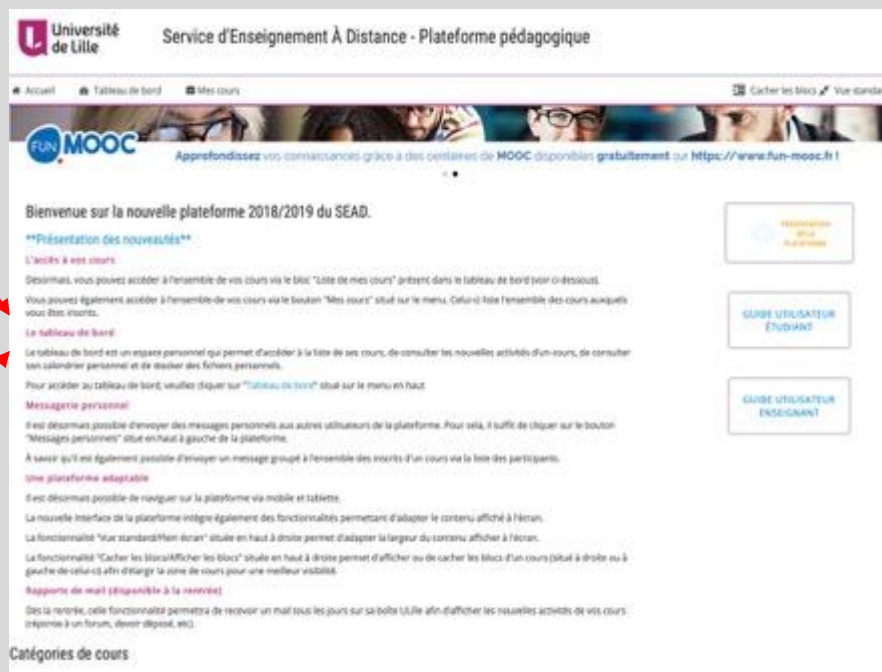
Université de Lille

Service d'Enseignement À Distance - Plateforme pédagogique

Accueil Tableau de bord Mes cours

Cacher les blocs Vue standard

FUN MOOC

Approfondissez vos connaissances grâce à des centaines de MOOC disponibles gratuitement sur https://www.fun-mooc.fr !

Bienvenue sur la nouvelle plateforme 2018/2019 du SEAD.

**Présentation des nouveautés**

L'accès à vos cours

Désormais, vous pouvez accéder à l'ensemble de vos cours via le bloc "Liste de mes cours" présent dans le tableau de bord (voir ci-dessous).

Vous pouvez également accéder à l'ensemble de vos cours via le bouton "Mes cours" situé sur le menu. Celui-ci liste l'ensemble des cours auxquels vous êtes inscrits.

Le tableau de bord

Le tableau de bord est un espace personnel qui permet d'accéder à la liste de ses cours, de consulter les nouvelles activités d'un cours, de consulter son calendrier personnel et de stocker des fichiers personnels.

Pour accéder au tableau de bord, veuillez cliquer sur "Tableau de bord" situé sur le menu en haut.

Messagerie personnel

Il est désormais possible d'envoyer des messages personnels aux autres utilisateurs de la plateforme. Pour cela, il suffit de cliquer sur le bouton "Messages personnels" situé en haut à gauche de la plateforme.

À savoir qu'il est également possible d'envoyer un message groupé à l'ensemble des inscrits d'un cours via la liste des participants.

Une plateforme adaptable

Il est désormais possible de naviguer sur la plateforme via mobile et tablette.

La nouvelle interface de la plateforme intègre également des fonctionnalités permettant d'adapter le contenu affiché à l'écran.

La fonctionnalité "Vue standard/Plein écran" située en haut à droite permet d'adapter la largeur du contenu afficher à l'écran.

La fonctionnalité "Cacher les blocs/Afficher les blocs" située en haut à droite permet d'afficher ou de cacher les blocs d'un cours (situé à droite ou à gauche de celui-ci) afin d'élargir la zone de cours pour une meilleur visibilité.

Rapports de mail (disponible à la rentrée)

Dès la rentrée, cette fonctionnalité permettra de recevoir un mail tous les jours sur sa boîte Lille afin d'afficher les nouvelles activités de vos cours (réponse à un forum, devoir déposé, etc).

PRÉSENTATION DE LA PLATEFORME

GUIDE UTILISATEUR ÉTUDIANT

GUIDE UTILISATEUR ENSEIGNANT

Catégories de cours